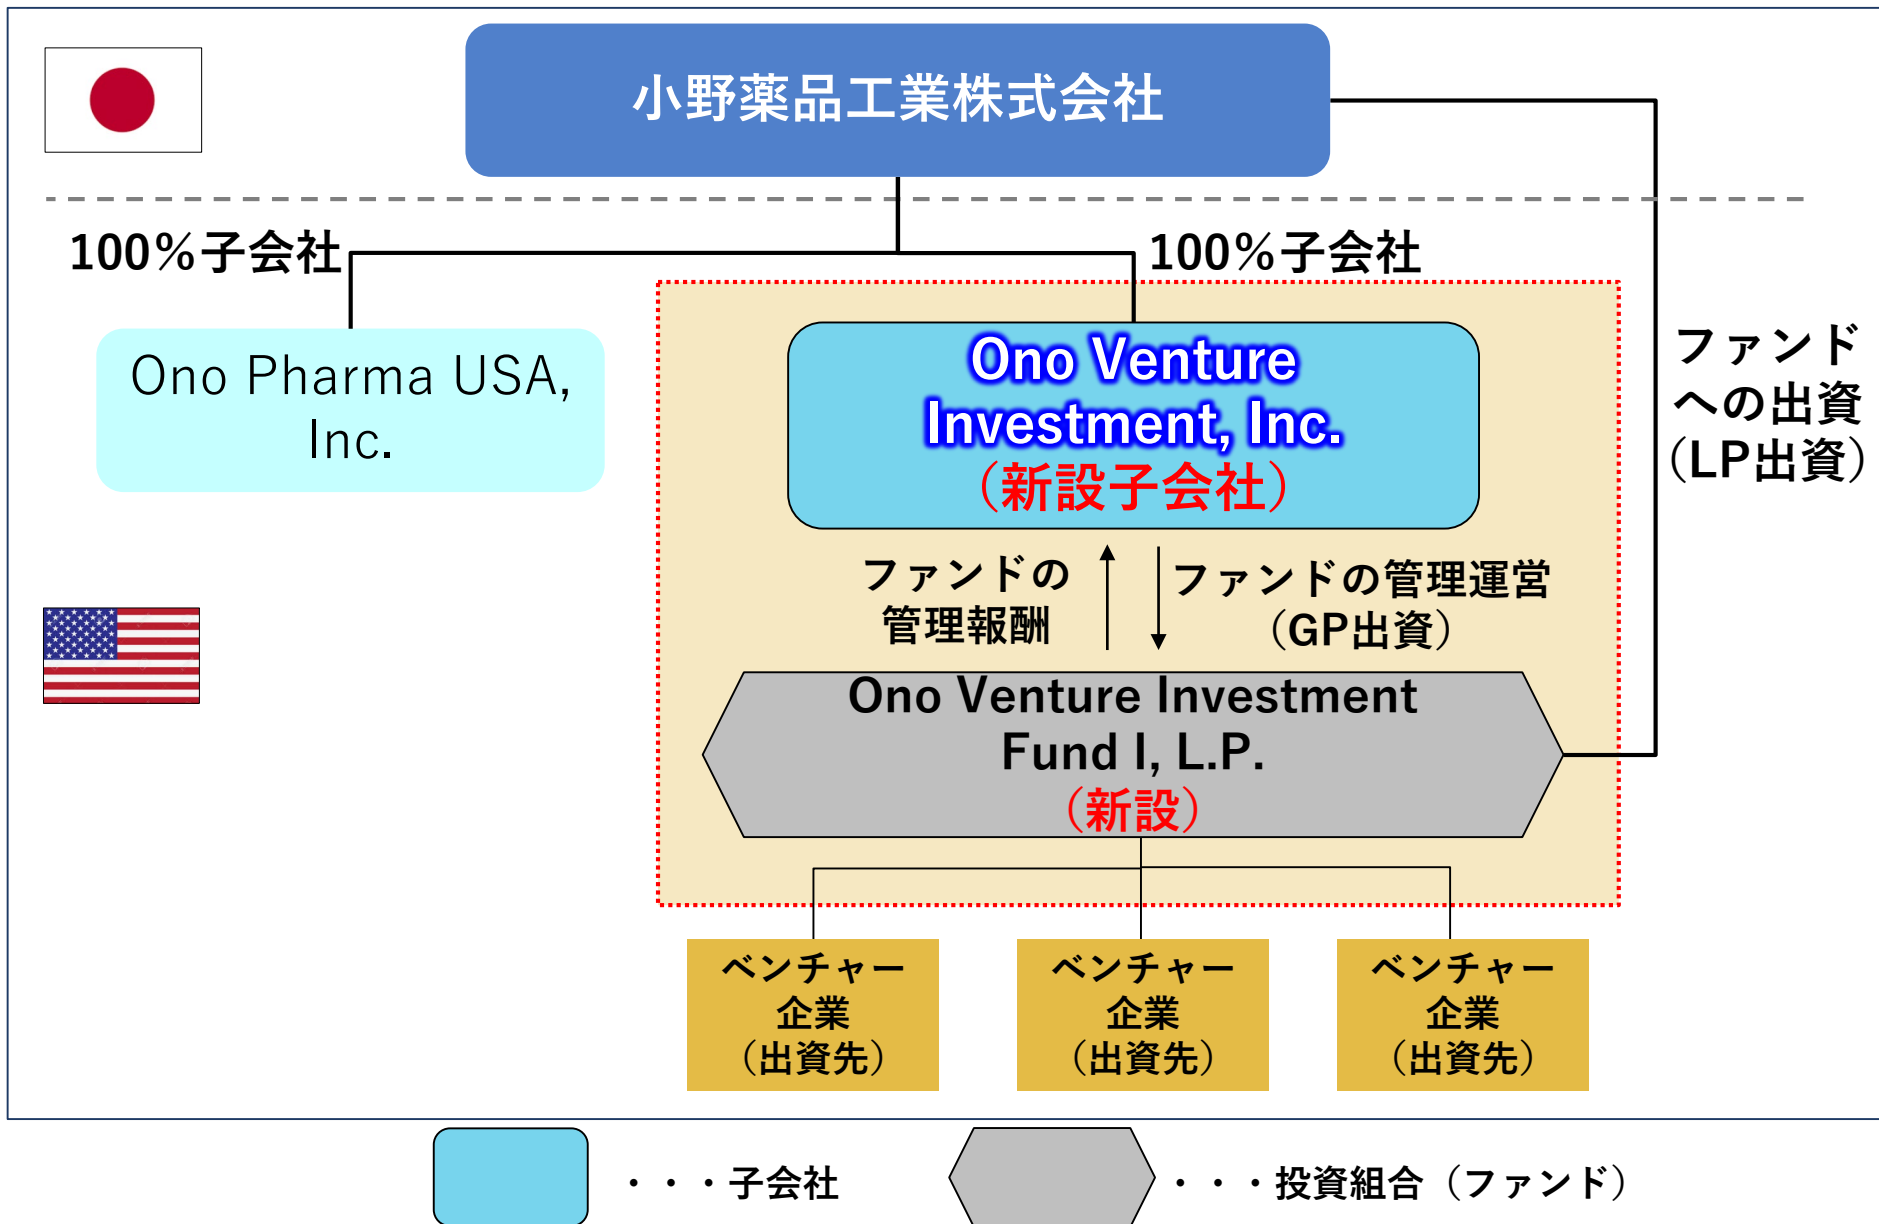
小野薬品工業株式会社

100%子会社

100%子会社

Ono Pharma USA, Inc.

Ono Venture Investment, Inc.
（新設子会社）

ファンドへの出資（LP出資）

ファンドの管理報酬

ファンドの管理運営（GP出資）

Ono Venture Investment Fund I, L.P.
（新設）

ベンチャー企業（出資先）

ベンチャー企業（出資先）

ベンチャー企業（出資先）

・・・子会社

・・・投資組合（ファンド）